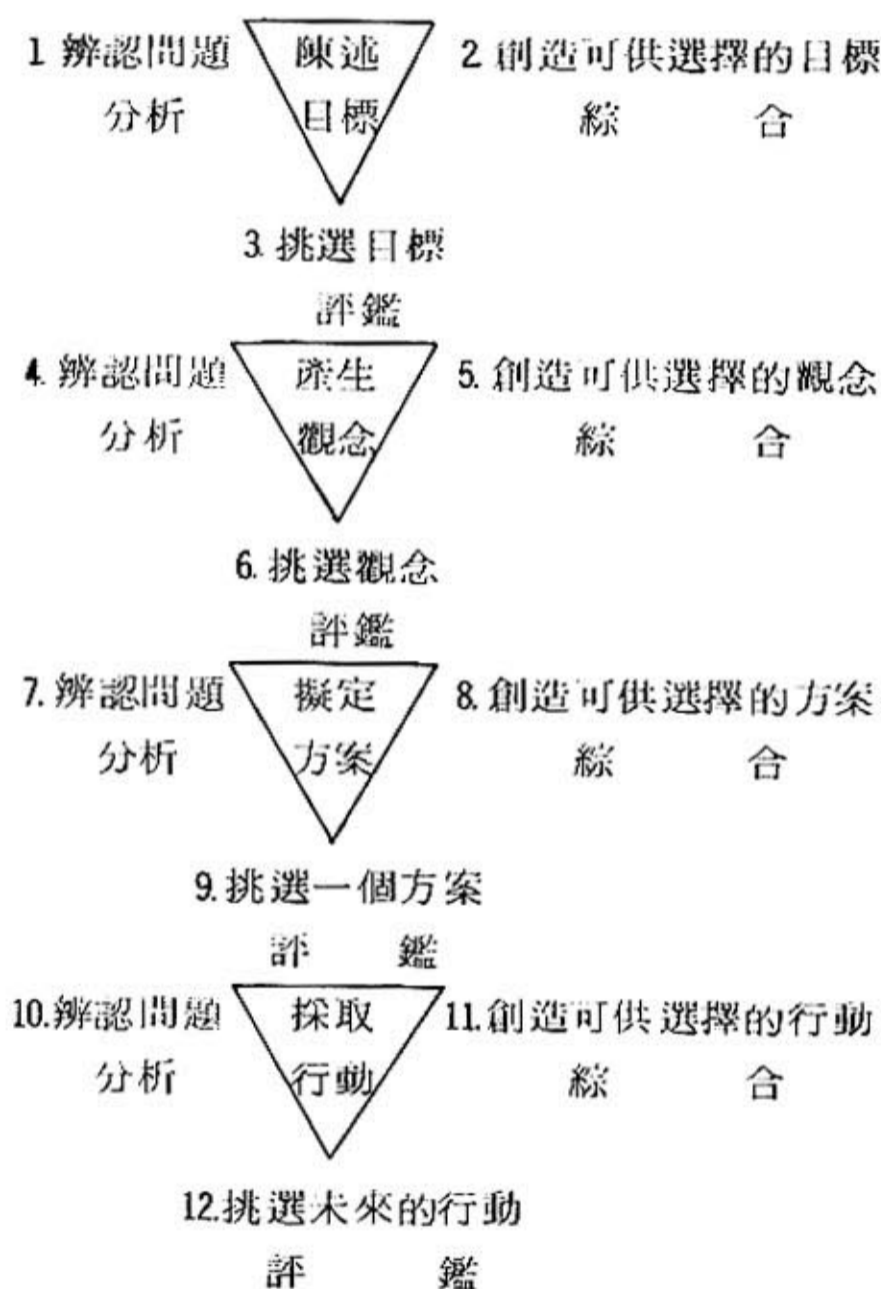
1 辨認問題
分析

陳述
目標

2 創造可供選擇的目標
綜　　合

3 挑選目標
評鑑

4 辨認問題
分析

產生
觀念

5 創造可供選擇的觀念
綜　　合

6 挑選觀念
評鑑

7 辨認問題
分析

擬定
方案

8 創造可供選擇的方案
綜　　合

9 挑選一個方案
評　鑑

10 辨認問題
分析

採取
行動

11 創造可供選擇的行動
綜　　合

12 挑選未來的行動
評　鑑